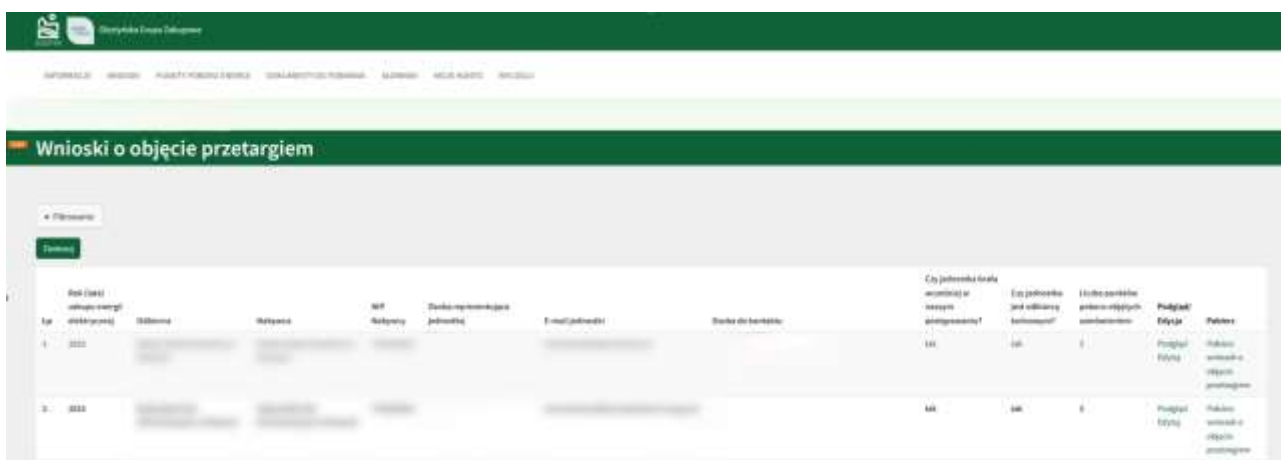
Diecezjalna Grupa Zakupowa

INFORMACJE WNIOSKI PUNKTY POBORU ENERGII DOKUMENTY DO POBRANIA ALERTY MOJE KONTO WYLOGUJ

Wnioski o objęcie przetargiem

+ Filtrowanie

Zaakceptuj

| Lp. | Rok (lata) zakupu energii elektrycznej | Odbiorca | Nabywca | NIP Nabywcy | Osoba reprezentująca jednostkę | E-mail jednostki | Osoba do kontaktu | Czy jednostka brała uczestniczy w naszym postępowaniu? | Czy jednostka jest odbiorcą końcowym? | Liczba punktów poboru objętych zamówieniem | Podgląd/ Edycja | Pobierz |
|---|---|---|---|---|---|---|---|---|---|---|---|---|
| 1 | 2023 | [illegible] | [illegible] | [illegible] | | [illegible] | | tak | tak | 1 | Podgląd Edycja | Pobierz wniosek o objęcie przetargiem |
| 2 | 2023 | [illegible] | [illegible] | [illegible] | | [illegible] | | tak | tak | 1 | Podgląd Edycja | Pobierz wniosek o objęcie przetargiem |